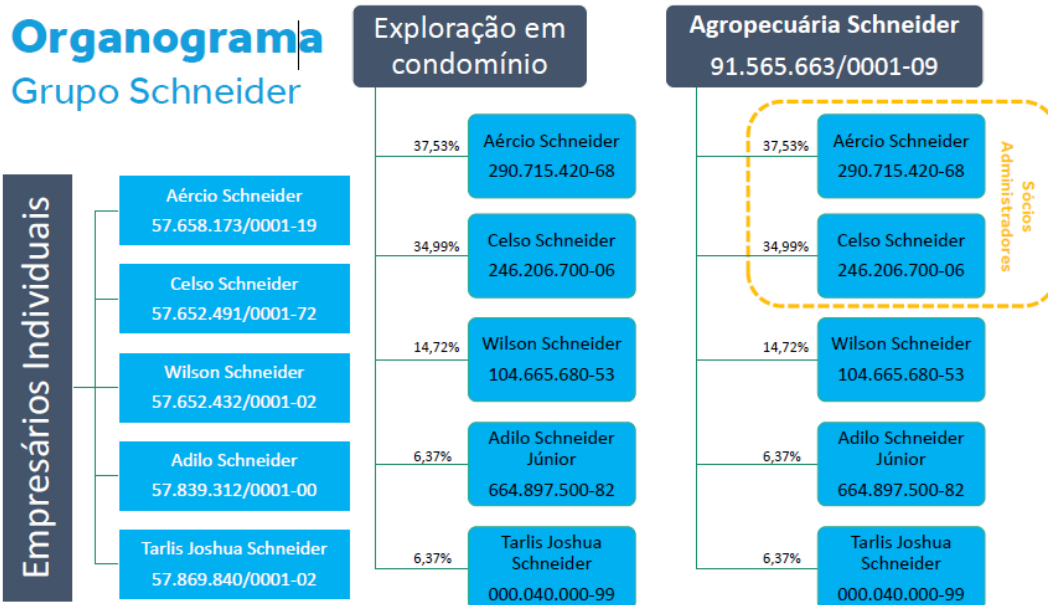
Organograma
Grupo Schneider

Empresários Individuais

Aércio Schneider
57.658.173/0001-19

Celso Schneider
57.652.491/0001-72

Wilson Schneider
57.652.432/0001-02

Adilo Schneider
57.839.312/0001-00

Tarlis Joshua Schneider
57.869.840/0001-02

Exploração em condomínio

37,53% Aércio Schneider
290.715.420-68

34,99% Celso Schneider
246.206.700-06

14,72% Wilson Schneider
104.665.680-53

6,37% Adilo Schneider Júnior
664.897.500-82

6,37% Tarlis Joshua Schneider
000.040.000-99

Agropecuária Schneider
91.565.663/0001-09

37,53% Aércio Schneider
290.715.420-68

34,99% Celso Schneider
246.206.700-06

Sócios Administradores

14,72% Wilson Schneider
104.665.680-53

6,37% Adilo Schneider Júnior
664.897.500-82

6,37% Tarlis Joshua Schneider
000.040.000-99